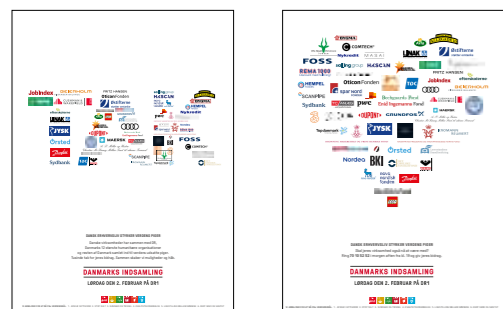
JobIndex
FRITZ HANSEN
OticonFonden
ØstTarne
HASCAN
JYSK
Ørsted
Danfoss
Sydbank
FOSS
COMTECH

DANSK ERHVERVSLIV STYRKER VERDENS PIGER
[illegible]

DANMARKS INDSAMLING
LØRDAG DEN 2. FEBRUAR PÅ DR1

COMTECH
Nykredit
FOSS
HASCAN
REMA 1000
JobIndex
FRITZ HANSEN
OticonFonden
Spar Nord
Sydbank
PwC
Ørsted
JYSK
GRUNDFOS
Danfoss
Nordea
BKI
Novo Nordisk Fonden
LEGO

DANSK ERHVERVSLIV STYRKER VERDENS PIGER
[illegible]

DANMARKS INDSAMLING
LØRDAG DEN 2. FEBRUAR PÅ DR1